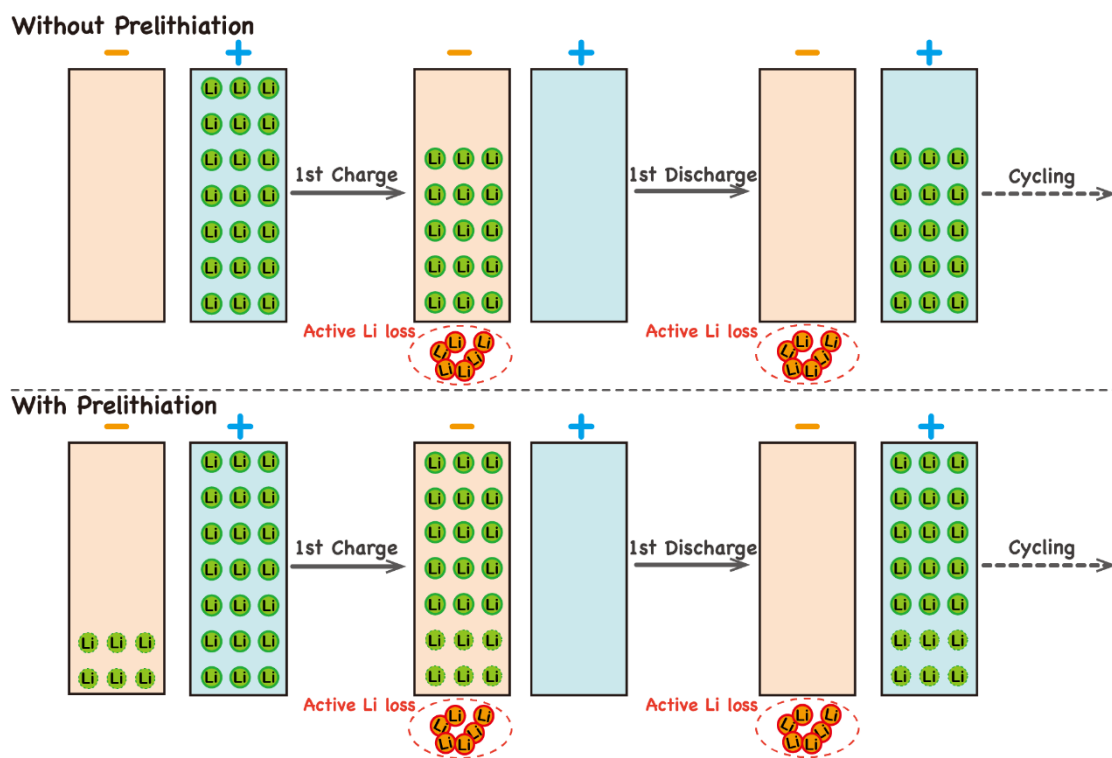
Without Prelithiation

−
+
Li Li Li
Li Li Li
Li Li Li
Li Li Li
Li Li Li
Li Li Li
Li Li Li

1st Charge

−
Li Li Li
Li Li Li
Li Li Li
Li Li Li
Li Li Li
+

Active Li loss
Li Li Li Li Li

1st Discharge

−
+
Li Li Li
Li Li Li
Li Li Li
Li Li Li
Li Li Li

Active Li loss
Li Li Li Li Li

Cycling

With Prelithiation

−
Li Li Li
Li Li Li
+
Li Li Li
Li Li Li
Li Li Li
Li Li Li
Li Li Li
Li Li Li
Li Li Li

1st Charge

−
Li Li Li
Li Li Li
Li Li Li
Li Li Li
Li Li Li
Li Li Li
Li Li Li
+

Active Li loss
Li Li Li Li Li

1st Discharge

−
+
Li Li Li
Li Li Li
Li Li Li
Li Li Li
Li Li Li
Li Li Li
Li Li Li

Active Li loss
Li Li Li Li Li

Cycling